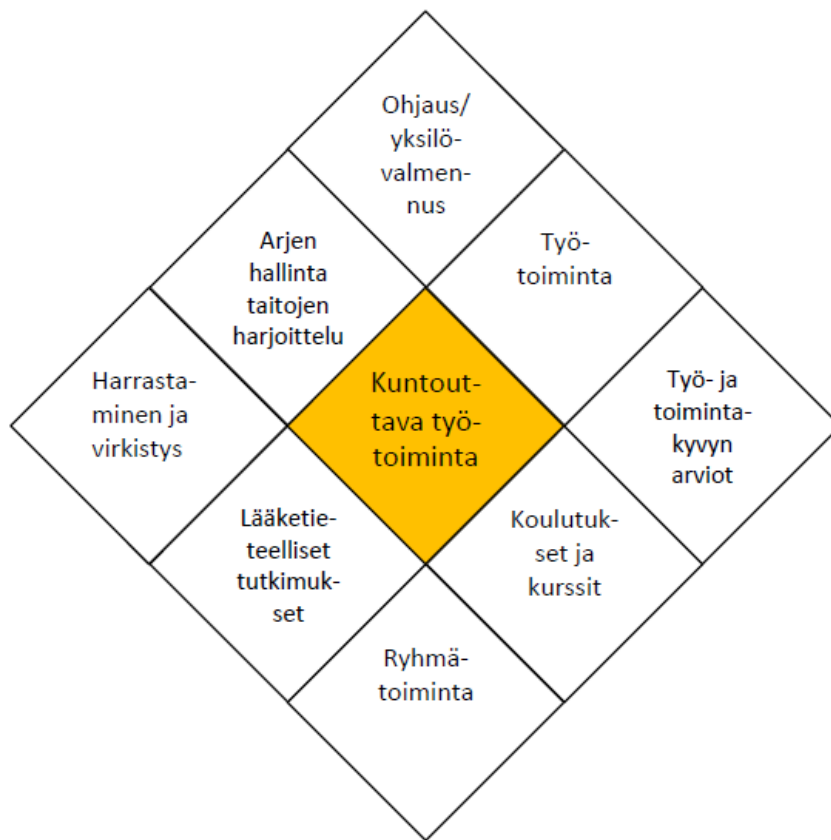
Ohjaus/ yksilövalmennus

Arjen hallinta taitojen harjoittelu

Työtoiminta

Harrastaminen ja virkistys

Kuntouttava työtoiminta

Työ- ja toimintakyvyn arviot

Lääketieteelliset tutkimukset

Koulutukset ja kurssit

Ryhmätoiminta